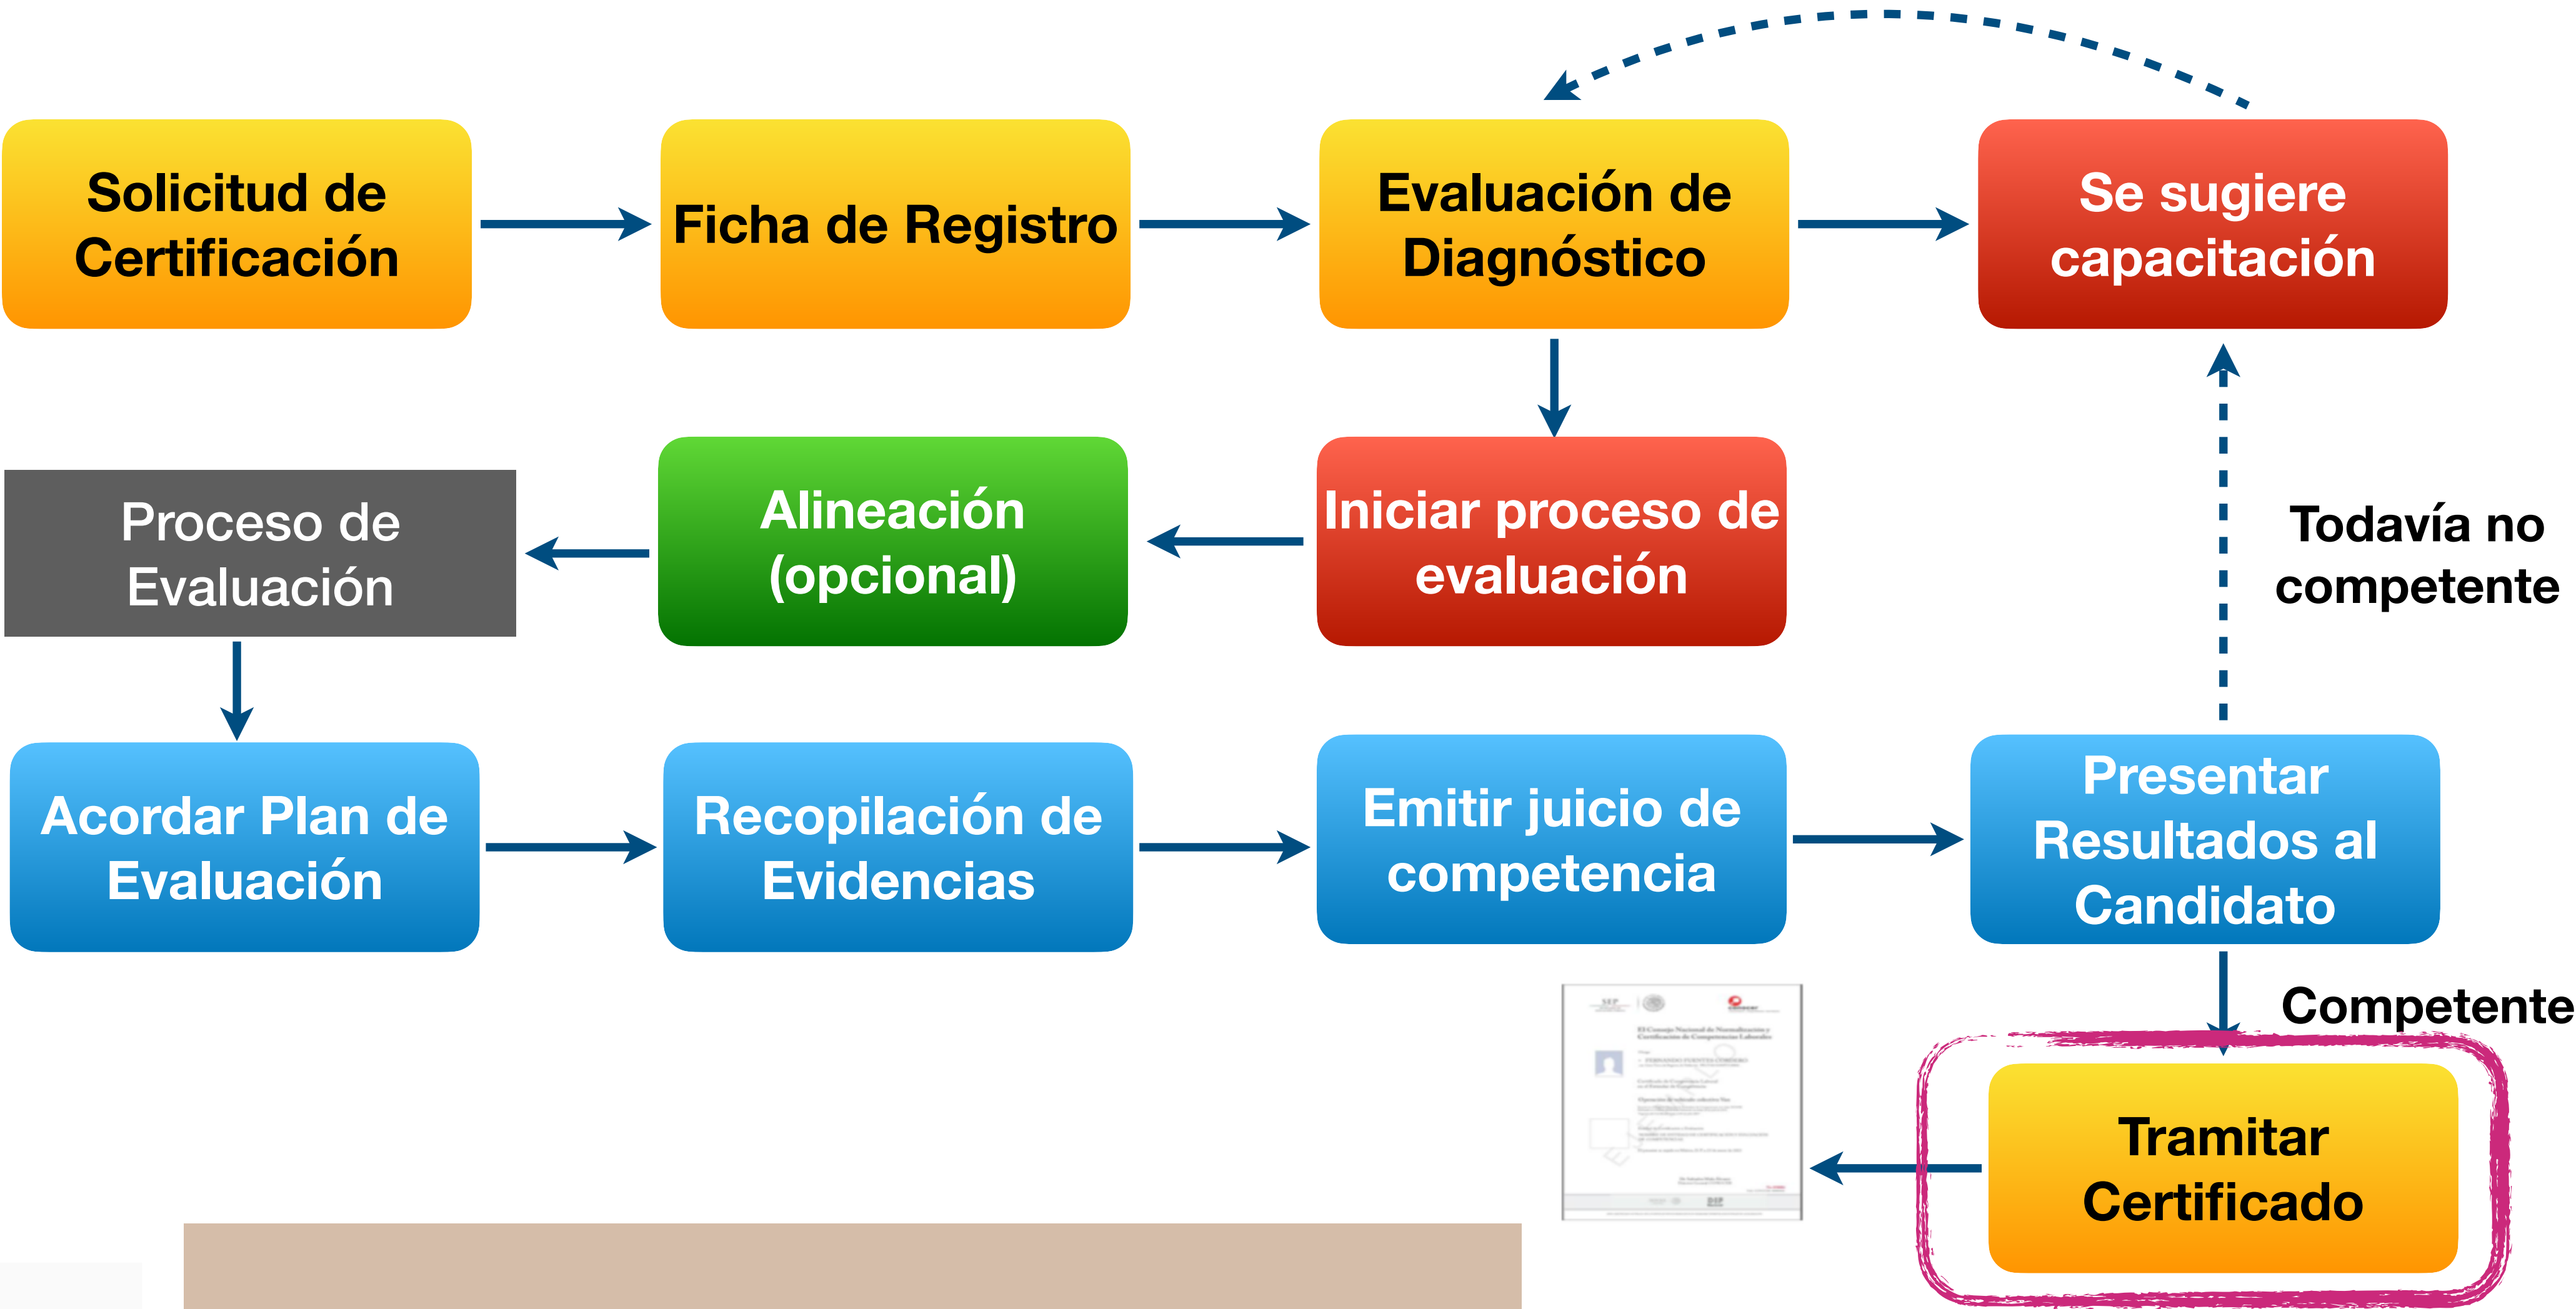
Solicitud de Certificación

Ficha de Registro

Evaluación de Diagnóstico

Se sugiere capacitación

Proceso de Evaluación

Alineación (opcional)

Iniciar proceso de evaluación

Todavía no competente

Acordar Plan de Evaluación

Recopilación de Evidencias

Emitir juicio de competencia

Presentar Resultados al Candidato

Competente

Tramitar Certificado